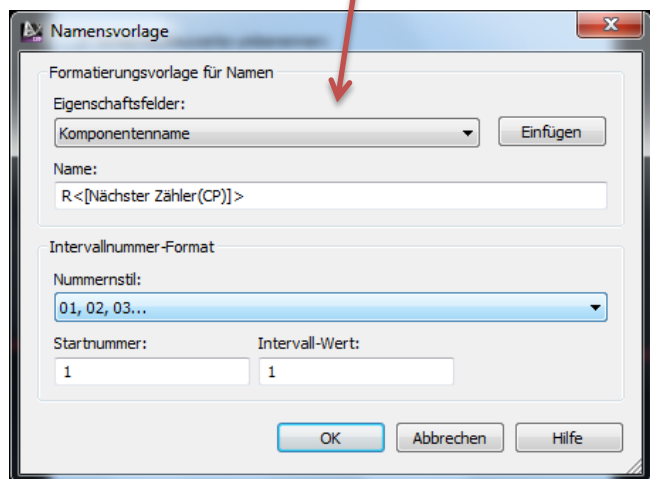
Namensvorlage

Formatierungsvorlage für Namen

Eigenschaftsfelder:

Komponentenname

Einfügen

Name:

R<[Nächster Zähler(CP)]>

Intervallnummer-Format

Nummernstil:

01, 02, 03...

Startnummer:

1

Intervall-Wert:

1

OK

Abbrechen

Hilfe